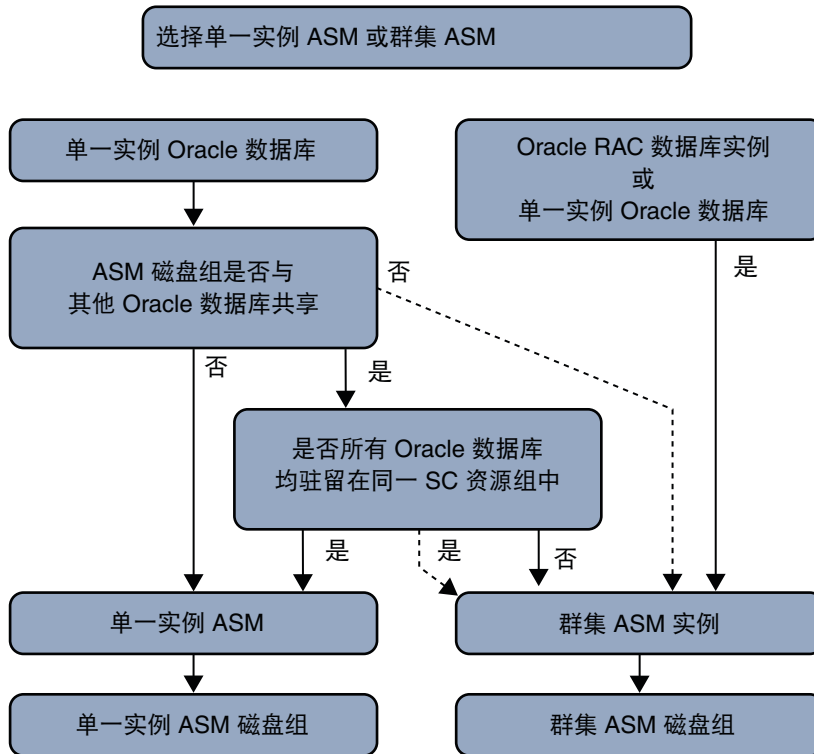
选择单一实例 ASM 或群集 ASM

单一实例 Oracle 数据库

Oracle RAC 数据库实例
或
单一实例 Oracle 数据库

ASM 磁盘组是否与其他 Oracle 数据库共享

否

是

否

是

是否所有 Oracle 数据库均驻留在同一 SC 资源组中

是

是

否

单一实例 ASM

群集 ASM 实例

单一实例 ASM 磁盘组

群集 ASM 磁盘组